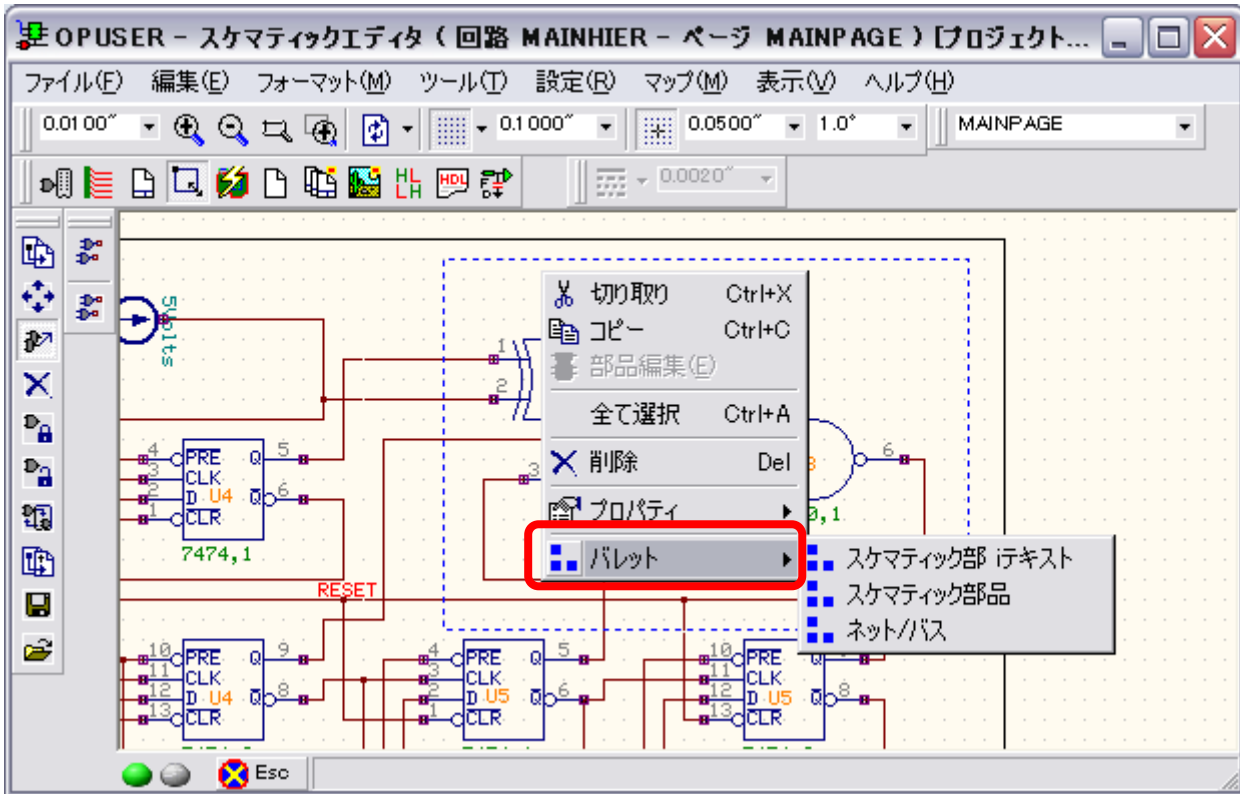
OPUSER – スケマティックエディタ（回路 MAINHIER – ページ MAINPAGE）[プロジェクト...

ファイル(F) 編集(E) フォーマット(M) ツール(T) 設定(R) マップ(M) 表示(V) ヘルプ(H)

0.0100″ 0.1000″ 0.0500″ 1.0° MAINPAGE

0.0020″

5Units

切り取り Ctrl+X
コピー Ctrl+C
部品編集(E)
全て選択 Ctrl+A
削除 Del
プロパティ
パレット

スケマティック部 iテキスト
スケマティック部品
ネット/バス

1
2
3
6
0,1

4 PRE 5
3 CLK Q
2 D U4 Q̄ 6
1 CLR
7474,1

RESET

10 PRE 9
11 CLK Q
12 D U4 Q̄ 8
13 CLR

4 PRE 5
3 CLK Q
2 D U5 Q̄ 6
1 CLR

10 PRE
11 CLK
12 D U5 Q̄ 8
13 CLR

Esc